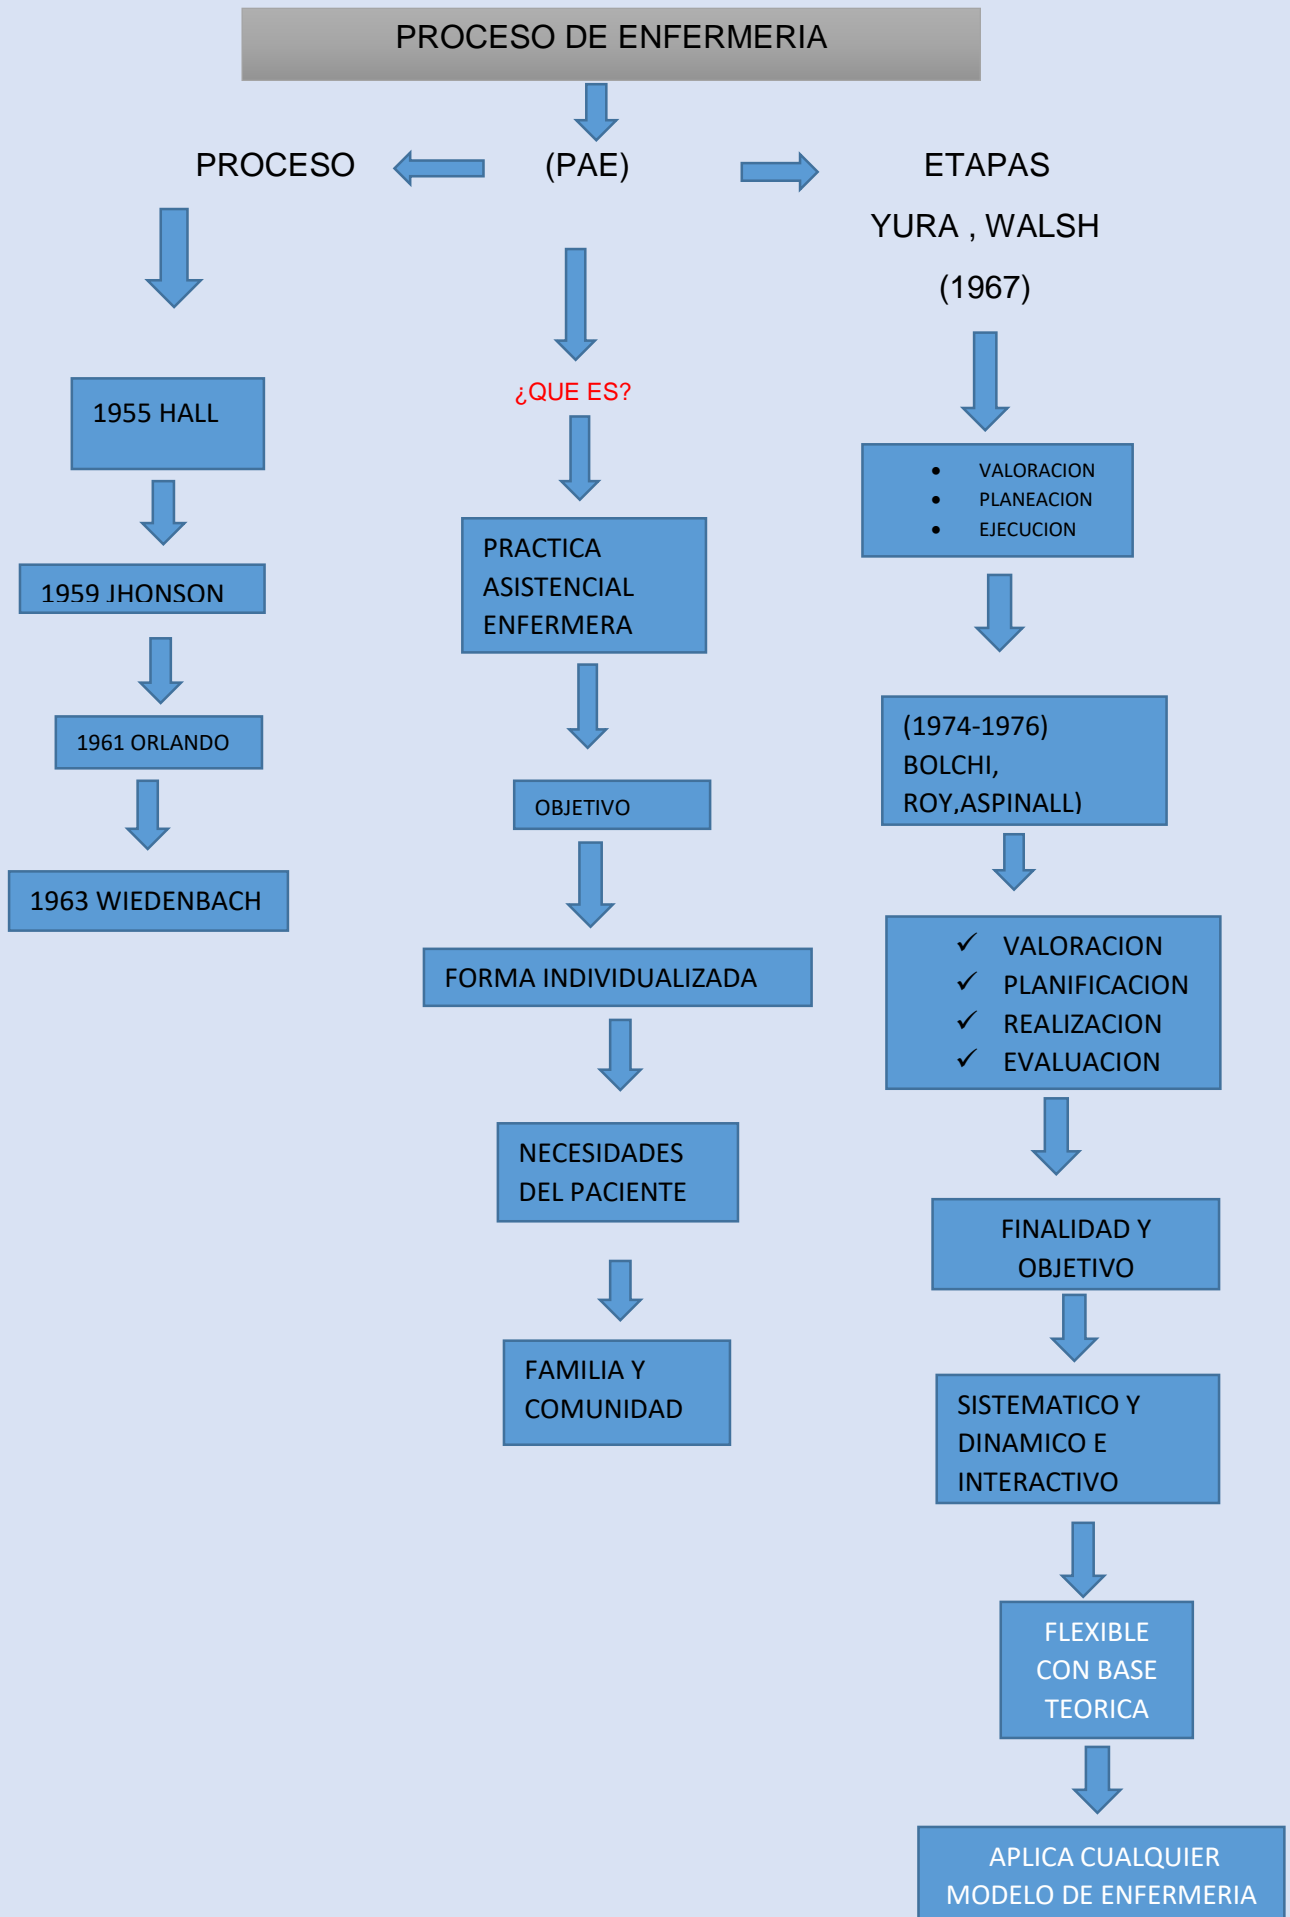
PROCESO DE ENFERMERIA

PROCESO

(PAE)

ETAPAS

YURA , WALSH

(1967)

1955 HALL

1959 JHONSON

1961 ORLANDO

1963 WIEDENBACH

¿QUE ES?

PRACTICA ASISTENCIAL ENFERMERA

OBJETIVO

FORMA INDIVIDUALIZADA

NECESIDADES DEL PACIENTE

FAMILIA Y COMUNIDAD

- VALORACION
- PLANEACION
- EJECUCION

(1974-1976) BOLCHI, ROY,ASPINALL)

✓ VALORACION
✓ PLANIFICACION
✓ REALIZACION
✓ EVALUACION

FINALIDAD Y OBJETIVO

SISTEMATICO Y DINAMICO E INTERACTIVO

FLEXIBLE CON BASE TEORICA

APLICA CUALQUIER MODELO DE ENFERMERIA